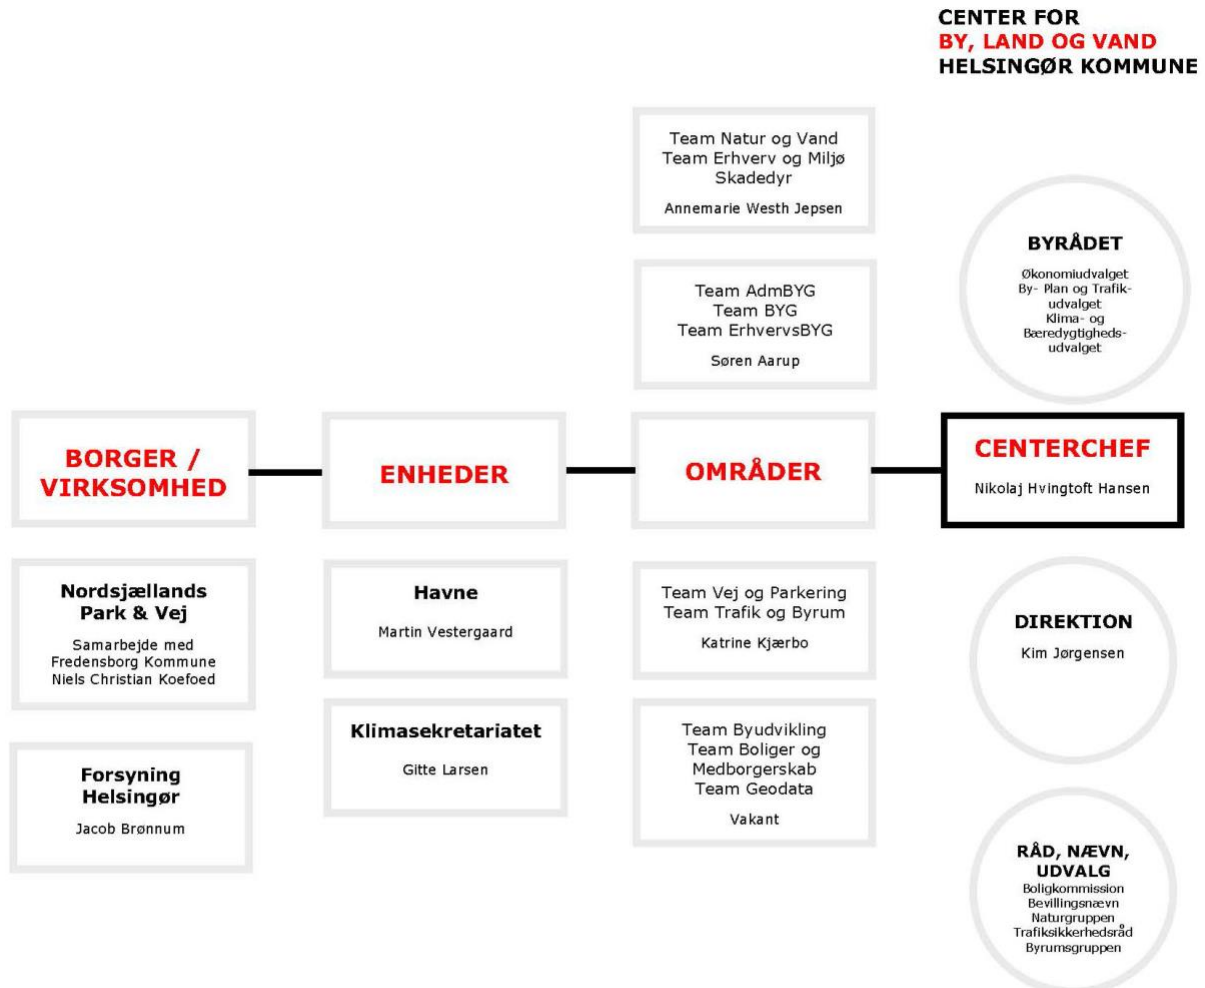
CENTER FOR
BY, LAND OG VAND
HELSINGØR KOMMUNE

Team Natur og Vand
Team Erhverv og Miljø
Skadedyr

Annemarie Westh Jepsen

BYRÅDET

Økonomiudvalget
By- Plan og Trafikudvalget
Klima- og Bæredygtighedsudvalget

Team AdmBYG
Team BYG
Team ErhvervsBYG

Søren Aarup

BORGER / VIRKSOMHED

ENHEDER

OMRÅDER

CENTERCHEF

Nikolaj Hvingtoft Hansen

Nordsjællands Park & Vej

Samarbejde med Fredensborg Kommune
Niels Christian Koefoed

Havne

Martin Vestergaard

Team Vej og Parkering
Team Trafik og Byrum

Katrine Kjærbo

DIREKTION

Kim Jørgensen

Klimasekretariatet

Gitte Larsen

Forsyning Helsingør

Jacob Brønnum

Team Byudvikling
Team Boliger og Medborgerskab
Team Geodata

Vakant

RÅD, NÆVN, UDVALG

Boligkommission
Bevillingsnævn
Naturgruppen
Trafiksikkerhedsråd
Byrumsgruppen